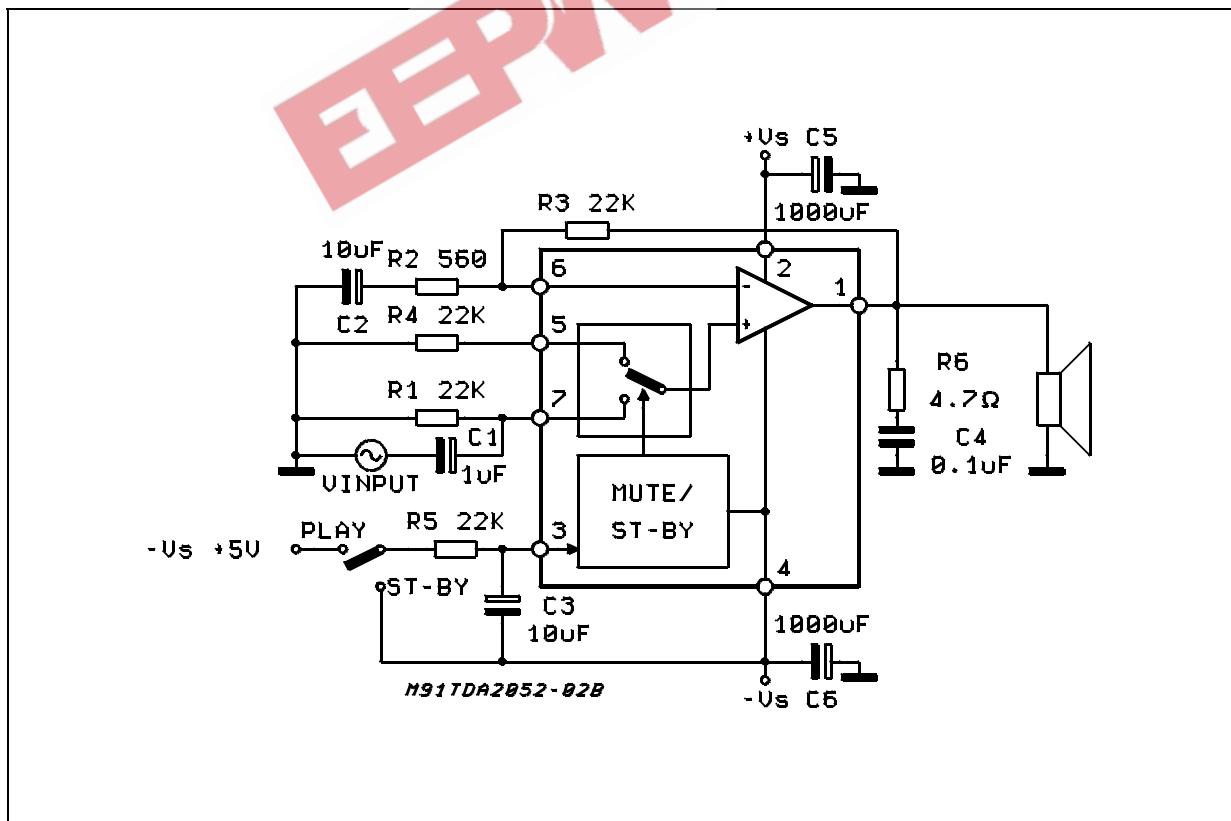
EEPW

+Vs C5

1000uF

R3 22K

10uF R2 560

6

2

-

+

1

C2 R4 22K

5

R6

R1 22K

7

4.7Ω

C1

C4

VINPUT 1uF

0.1uF

MUTE/ ST-BY

-Vs +5V PLAY R5 22K

3

ST-BY

4

C3 10uF

1000uF

M91TDA2052-02B

-Vs C6